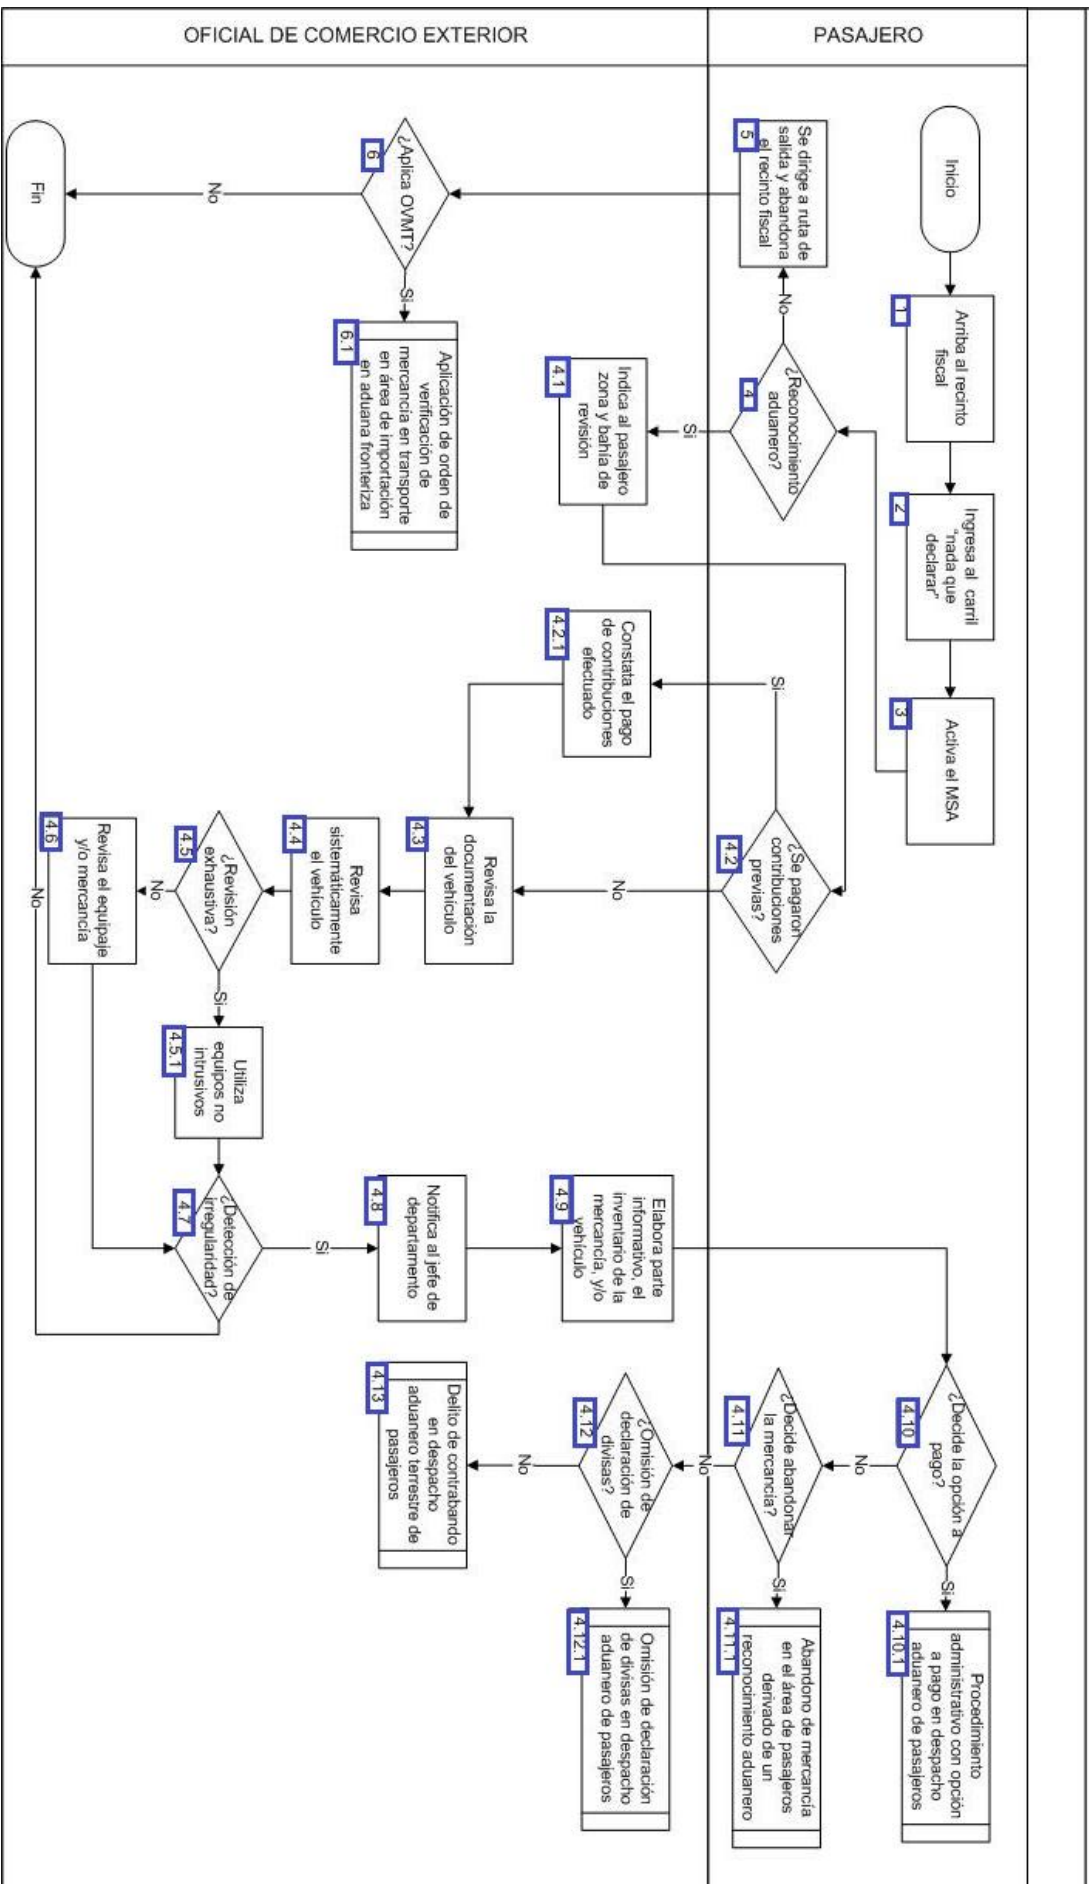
OFICIAL DE COMERCIO EXTERIOR

PASAJERO

Inicio

1 Arriba al recinto fiscal

2 Ingresa al carril "nada que declarar"

3 Activa el MSA

4 ¿Reconocimiento aduanero?

No

5 Se dirige a ruta de salida y abandona el recinto fiscal

6 ¿Aplica OVMT?

No

Fin

Si

6.1 Aplicación de orden de verificación de mercancía en transporte en área de importación en aduana fronteriza

Si

4.1 Indica al pasajero zona y bahía de revisión

4.2 ¿Se pagaron contribuciones previas?

Si

4.2.1 Constata el pago de contribuciones efectuado

No

4.3 Revisa la documentación del vehículo

4.4 Revisa sistemáticamente el vehículo

4.5 ¿Revisión exhaustiva?

No

4.6 Revisa el equipaje y/o mercancía

Si

4.5.1 Utiliza equipos no intrusivos

4.7 ¿Detección de irregularidad?

No

Si

4.8 Notifica al jefe de departamento

4.9 Elabora parte informativo, el inventario de la mercancía, y/o vehículo

4.10 ¿Decide la opción a pago?

Si

4.10.1 Procedimiento administrativo con opción a pago en despacho aduanero de pasajeros

No

4.11 ¿Decide abandonar la mercancía?

Si

4.11.1 Abandono de mercancía en el área de pasajeros derivado de un reconocimiento aduanero

No

4.12 ¿Omisión de declaración de divisas?

Si

4.12.1 Omisión de declaración de divisas en despacho aduanero de pasajeros

No

4.13 Delito de contrabando en despacho aduanero terrestre de pasajeros